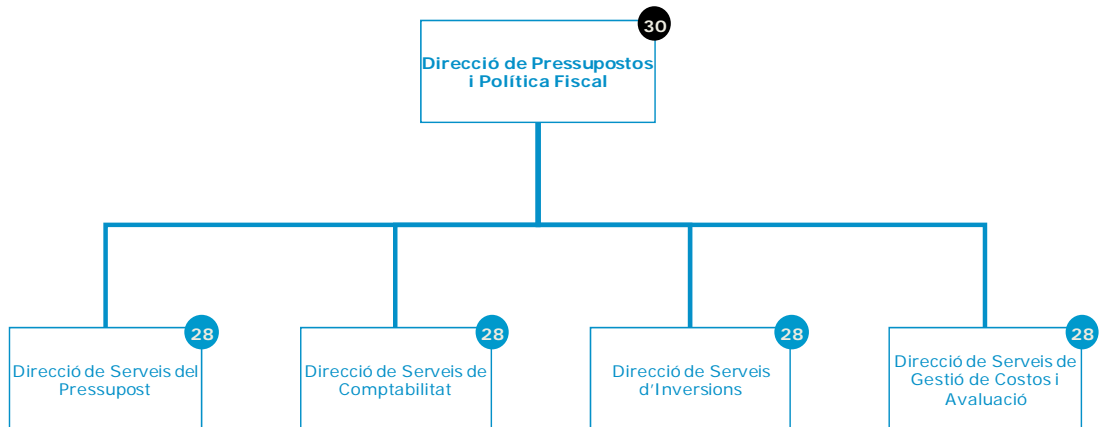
30
Direcció de Pressupostos i Política Fiscal

28
Direcció de Serveis del Pressupost

28
Direcció de Serveis de Comptabilitat

28
Direcció de Serveis d'Inversions

28
Direcció de Serveis de Gestió de Costos i Avaluació